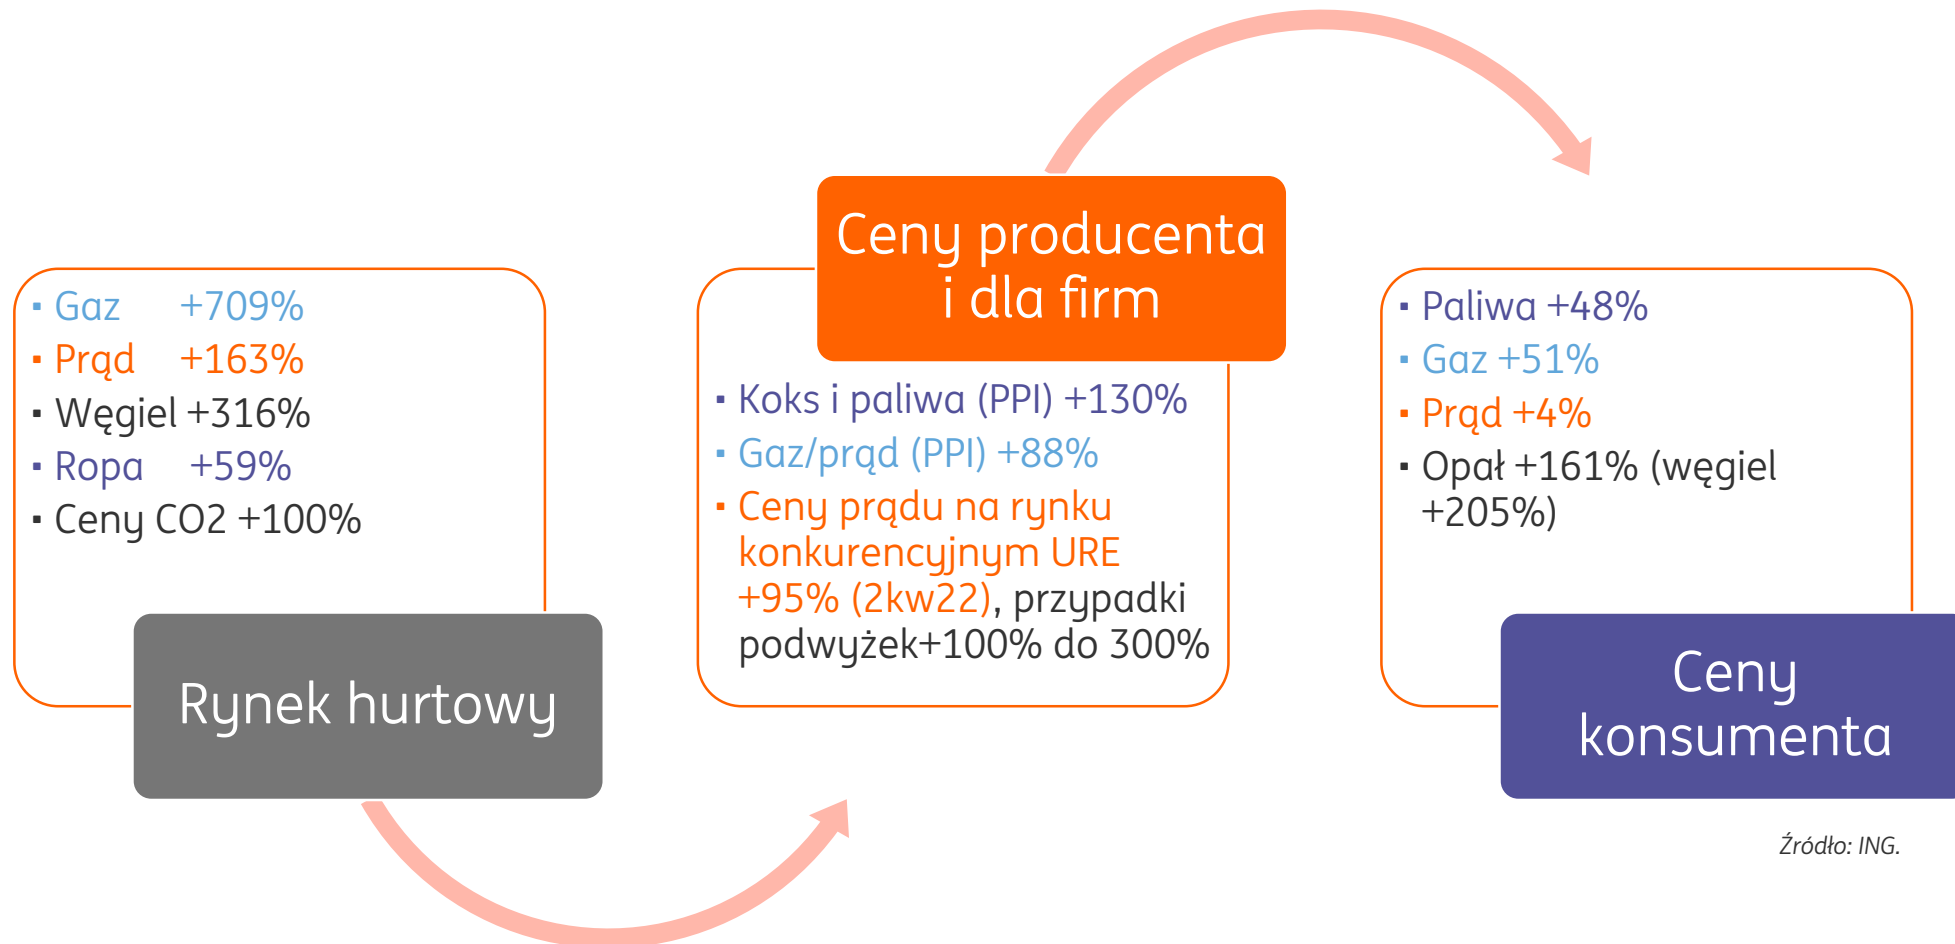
- Gaz +709%
- Prąd +163%
- Węgiel +316%
- Ropa +59%
- Ceny CO2 +100%

Rynek hurtowy

Ceny producenta i dla firm

- Koks i paliwa (PPI) +130%
- Gaz/prąd (PPI) +88%
- Ceny prądu na rynku konkurencyjnym URE +95% (2kw22), przypadki podwyżek+100% do 300%

- Paliwa +48%
- Gaz +51%
- Prąd +4%
- Opał +161% (węgiel +205%)

Ceny konsumenta

Źródło: ING.